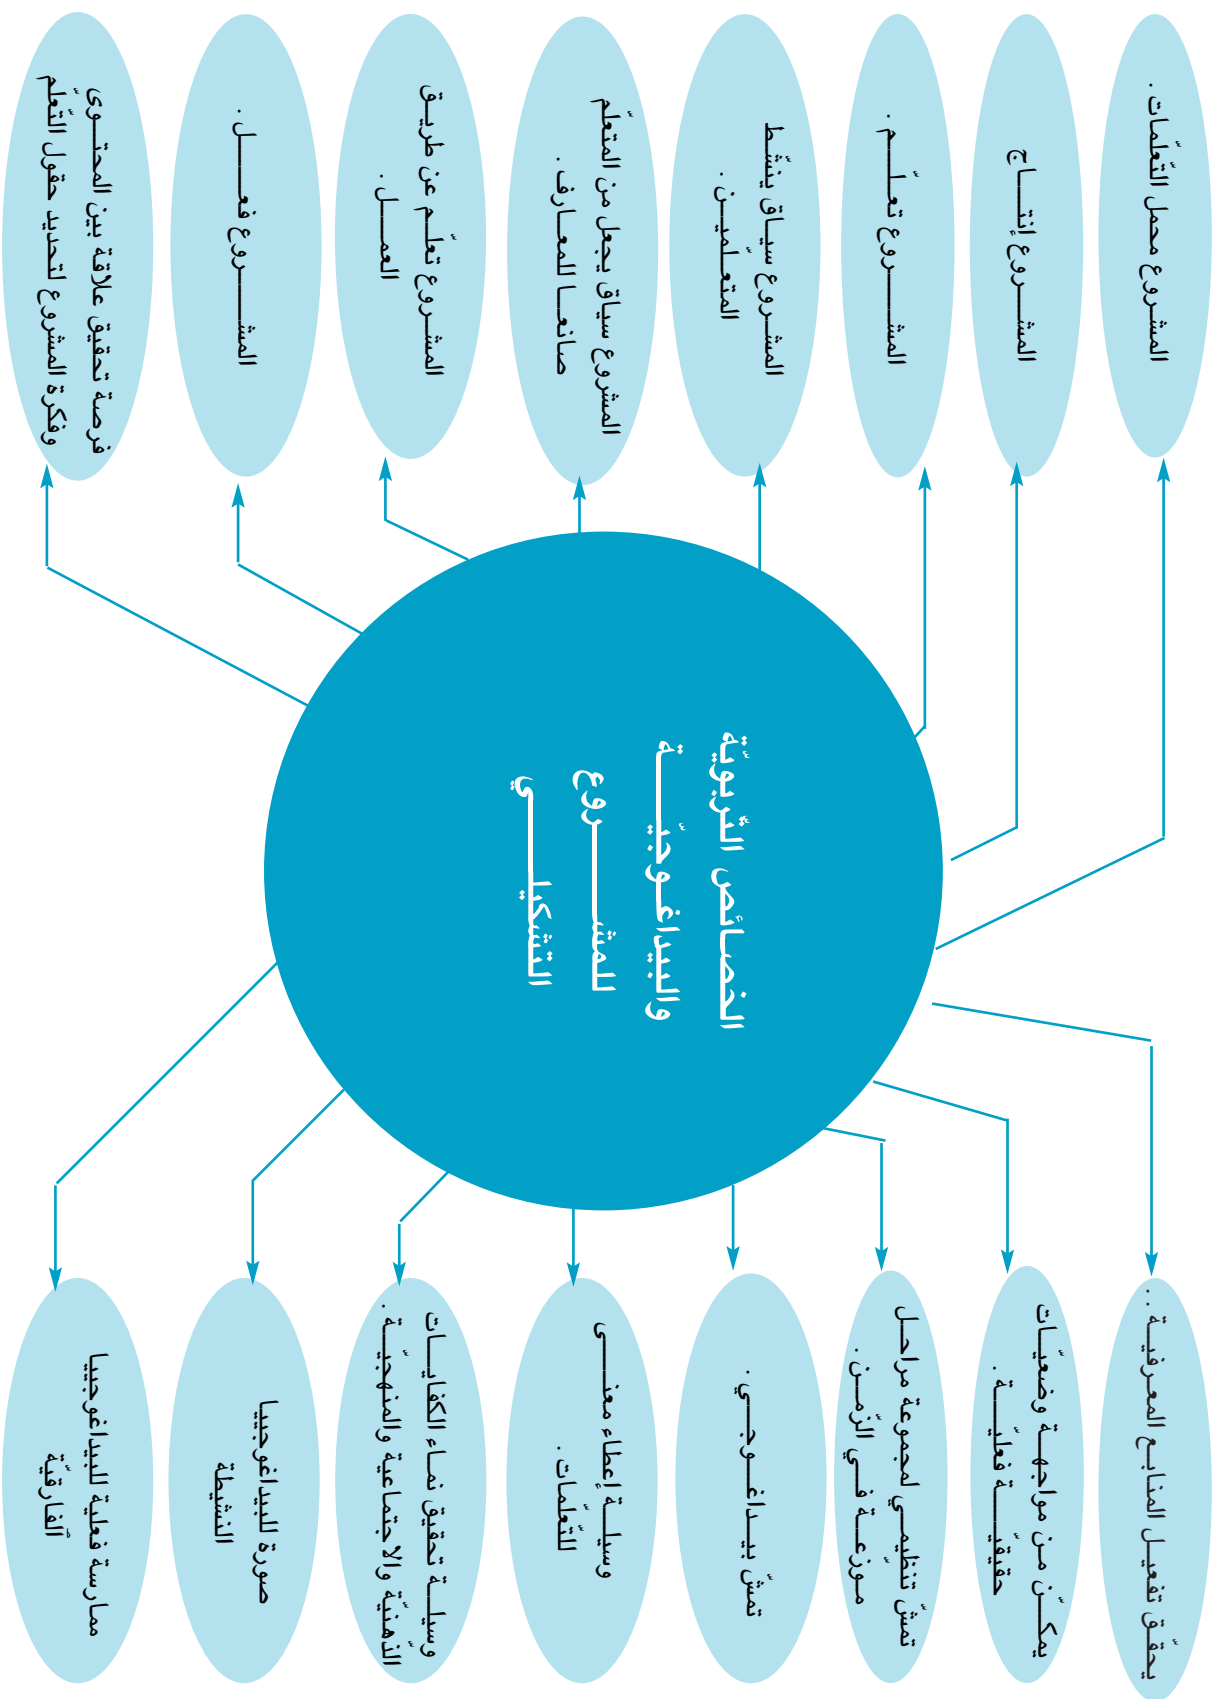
الخصائص التّربويّة والبيداغوجيّة للمشروع التّشكيلي

المشروع محمل التّعلّمات.

المشروع إنتاج

المشروع تعلّم.

المشروع سياق ينشّط المتعلّمين.

المشروع سياق يجعل من المتعلّم صانعا للمعارف.

المشروع تعلّم عن طريق العمل.

المشروع فعل.

فرصة تحقيق علاقة بين المحتوى وفكرة المشروع لتحديد حقول التّعلّم

يحقّق تفعيل المنابع المعرفيّة..

يمكّن من مواجهة وضعيّات حقيقيّة فعليّة.

تمشّ تنظيمي لمجموعة مراحل موزعة في الزّمن.

تمشّ بيداغوجي.

وسيلة إعطاء معنى للتّعلّمات.

وسيلة تحقيق نماء الكفايات الذّهنيّة والاجتماعية والمنهجيّة.

صورة للبيداغوجيا النّشيطة

ممارسة فعلية للبيداغوجيا الفارقيّة